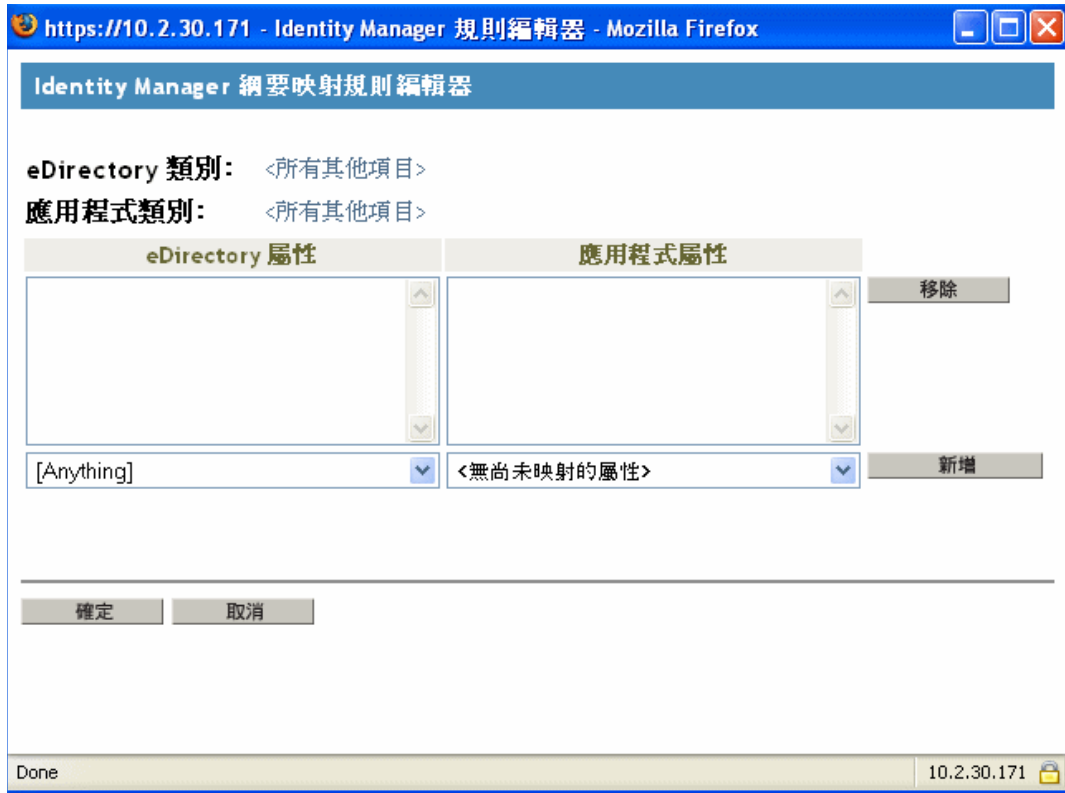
https://10.2.30.171 - Identity Manager 規則編輯器 - Mozilla Firefox

Identity Manager 綱要映射規則編輯器

eDirectory 類別: <所有其他項目>

應用程式類別: <所有其他項目>

| eDirectory 屬性 | 應用程式屬性 |
|---|---|

移除

[Anything]

<無尚未映射的屬性>

新增

確定

取消

Done

10.2.30.171